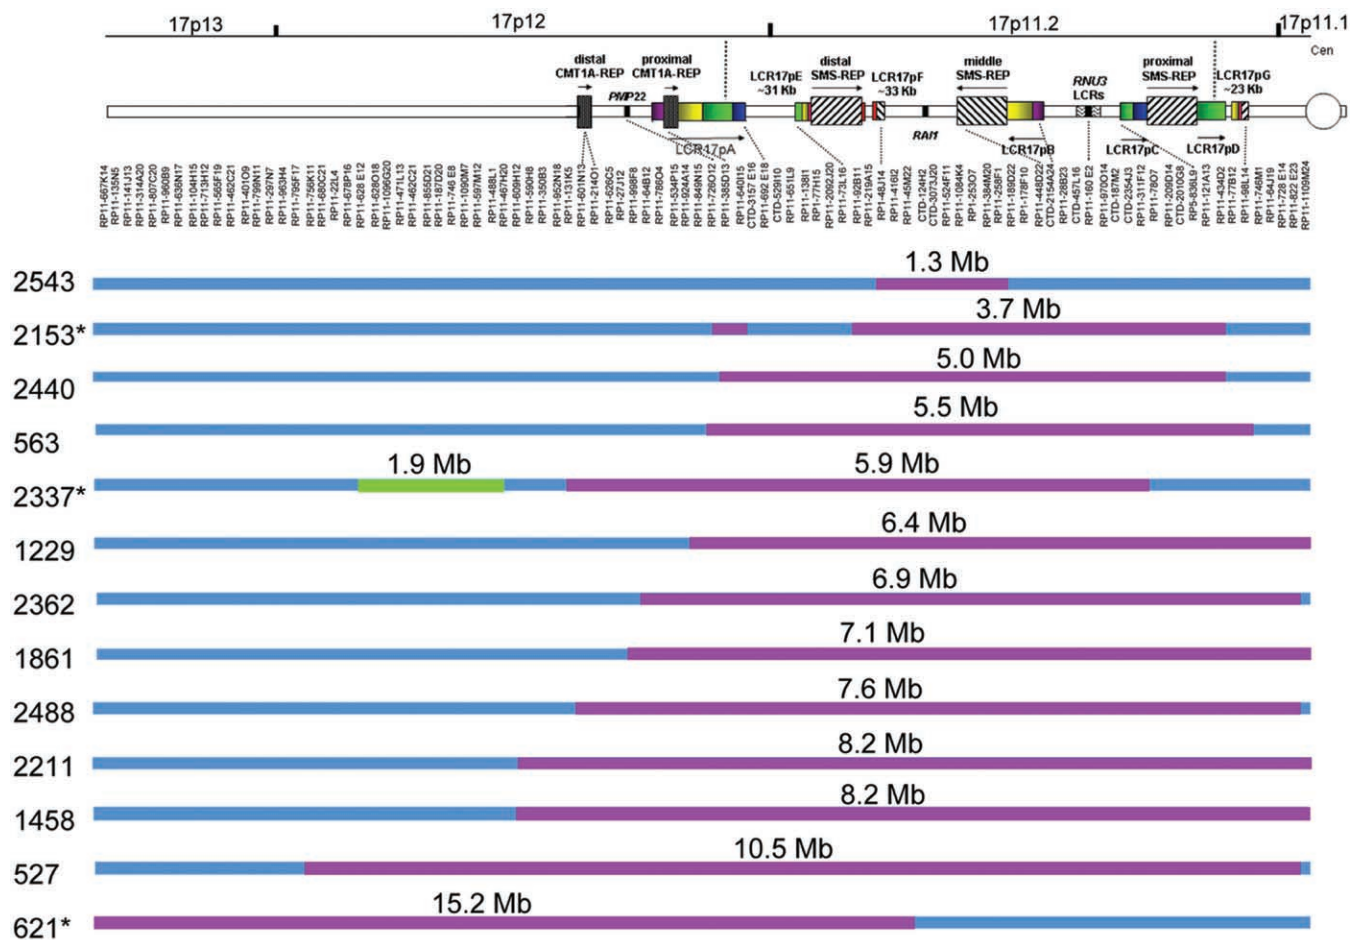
17p13 17p12 17p11.2 17p11.1

Cen

distal CMT1A-REP

proximal CMT1A-REP

PMP22

LCR17pA

LCR17pE ~31 Kb

distal SMS-REP

LCR17pF ~33 Kb

RAI1

middle SMS-REP

LCR17pB

RNU3 LCRs

LCR17pC

proximal SMS-REP

LCR17pD

LCR17pG ~23 Kb

RP11-667K14 RP11-135N5 RP11-141J13 RP11-314A20 RP11-807C20 RP11-960B9 RP11-636N17 RP11-104H15 RP11-713H12 RP11-565F19 RP11-462C21 RP11-401O9 RP11-799N11 RP11-297N7 RP11-963H4 RP11-795F17 RP11-756K11 RP11-680C21 RP11-22L4 RP11-678P16 RP11-628 E12 RP11-628O18 RP11-1096G20 RP11-471L13 RP11-462C21 RP11-855D21 RP11-187D20 RP11-746 E8 RP11-1092M7 RP11-997M12 RP11-488L1 RP11-467H20 RP11-609H12 RP11-590H8 RP11-350B3 RP11-952N18 RP11-131K5 RP11-601N13 RP11-214O1 RP11-626C5 RP1-27J12 RP11-998F8 RP11-64B12 RP11-786O4 RP11-534P15 RP11-624A14 RP11-849N15 RP11-726O12 RP11-385D13 RP11-640I15 CTD-3157 E16 RP11-692 E18 CTD-529I10 RP11-551L9 RP11-138I1 RP11-77H15 RP11-2092J20 RP11-73L16 RP11-92B11 RP11-219A15 RP11-48J14 RP11-416I2 RP11-45M22 CTD-124H2 CTD-3073J20 RP11-524F11 RP11-1084K4 RP11-253O7 RP11-384M20 RP11-258F1 RP11-189D22 RP11-178F10 RP11-448D22 CTD-2154A24 RP11-28B23 CTD-457L16 RP11-160 E2 RP11-670O14 CTD-187M2 CTD-2354J3 RP11-311F12 RP11-78O7 RP11-209D14 CTD-2010G9 RP5-836L9 RP11-121A13 RP11-434D2 RP11-77B12 RP11-68L14 RP11-746M1 RP11-64J19 RP11-728 E14 RP11-822 E23 RP11-1109M24

2543 1.3 Mb
2153* 3.7 Mb
2440 5.0 Mb
563 5.5 Mb
2337* 1.9 Mb 5.9 Mb
1229 6.4 Mb
2362 6.9 Mb
1861 7.1 Mb
2488 7.6 Mb
2211 8.2 Mb
1458 8.2 Mb
527 10.5 Mb
621* 15.2 Mb